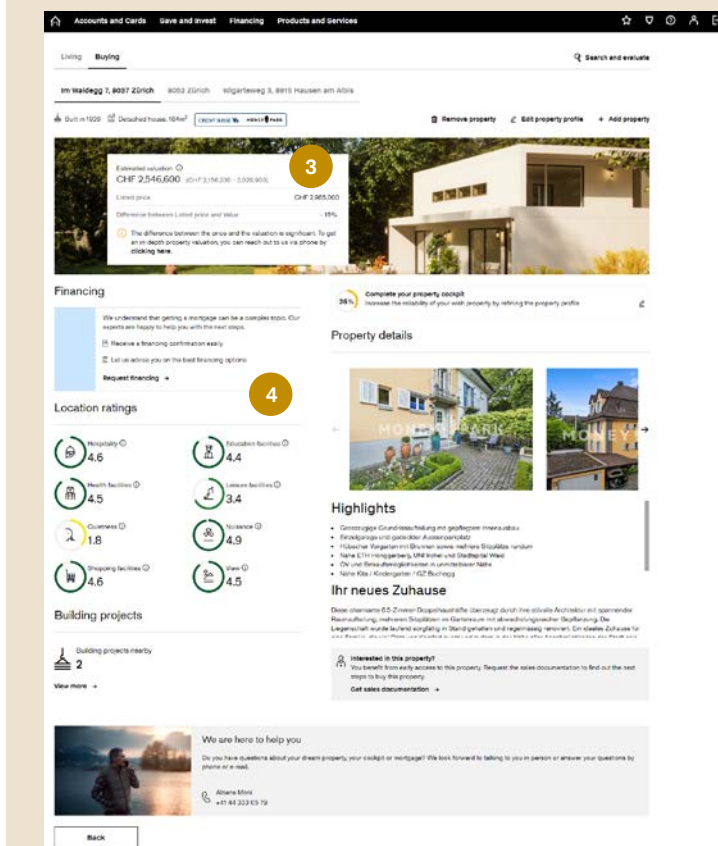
Accounts and Cards Save and Invest Financing Products and Services

Living Buying

Search and evaluate

Im Waldegg 7, 8037 Zürich 8052 Zürich Wigartenweg 3, 8915 Hausen am Albis

Built in 1926 Detached house, 184m² CREDIT SUISSE MONEYPARK

Remove property Edit property profile + Add property

Estimated valuation
CHF 2,546,600 (CHF 2,156,200 - 2,926,900)

3

Listed price CHF 2,965,000

Difference between Listed price and Value - 15%

The difference between the price and the valuation is significant. To get an in-depth property valuation, you can reach out to us via phone by clicking here.

Financing

We understand that getting a mortgage can be a complex topic. Our experts are happy to help you with the next steps.

Receive a financing confirmation easily

Let us advise you on the best financing options

Request financing →

4

Location ratings

Hospitality 4.6
Education facilities 4.4
Health facilities 4.5
Leisure facilities 3.4
Quietness 1.8
Nuisance 4.9
Shopping facilities 4.6
View 4.5

Building projects

Building projects nearby
2

View more →

35% Complete your property cockpit
Increase the reliability of your wish property by refining the property profile

Property details

MONEYPARK

MONEY

Highlights

• Grosszügige Grundrissgestaltung mit gepflegtem Innenausbau
• Einzelgarage und gedeckter Aussenparkplatz
• Hübscher Vorgarten mit Brunnen sowie mehrere Sitzplätze rundum
• Nähe ETH Hönggerberg, Uni Irchel und Stadtspital Waid
• ÖV und Einkaufsmöglichkeiten in unmittelbarer Nähe
• Nahe Kita / Kindergarten / GZ Buchegg

Ihr neues Zuhause

Diese charmante 6.5-Zimmer Doppelhaushälfte überzeugt durch ihre stilvolle Architektur mit spannender Raumaufteilung, mehreren Sitzplätzen im Gartenraum mit abwechslungsreicher Bepflanzung. Die Liegenschaft wurde laufend sorgfältig in Stand gehalten und regelmässig renoviert. Ein ideales Zuhause für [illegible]

Interested in this property?
You benefit from early access to this property. Request the sales documentation to find out the next steps to buy this property.

Get sales documentation →

We are here to help you

Do you have questions about your dream property, your cockpit or mortgage? We look forward to talking to you in person or answer your questions by phone or e-mail.

Aline Mori
+41 44 333 63 79

Back